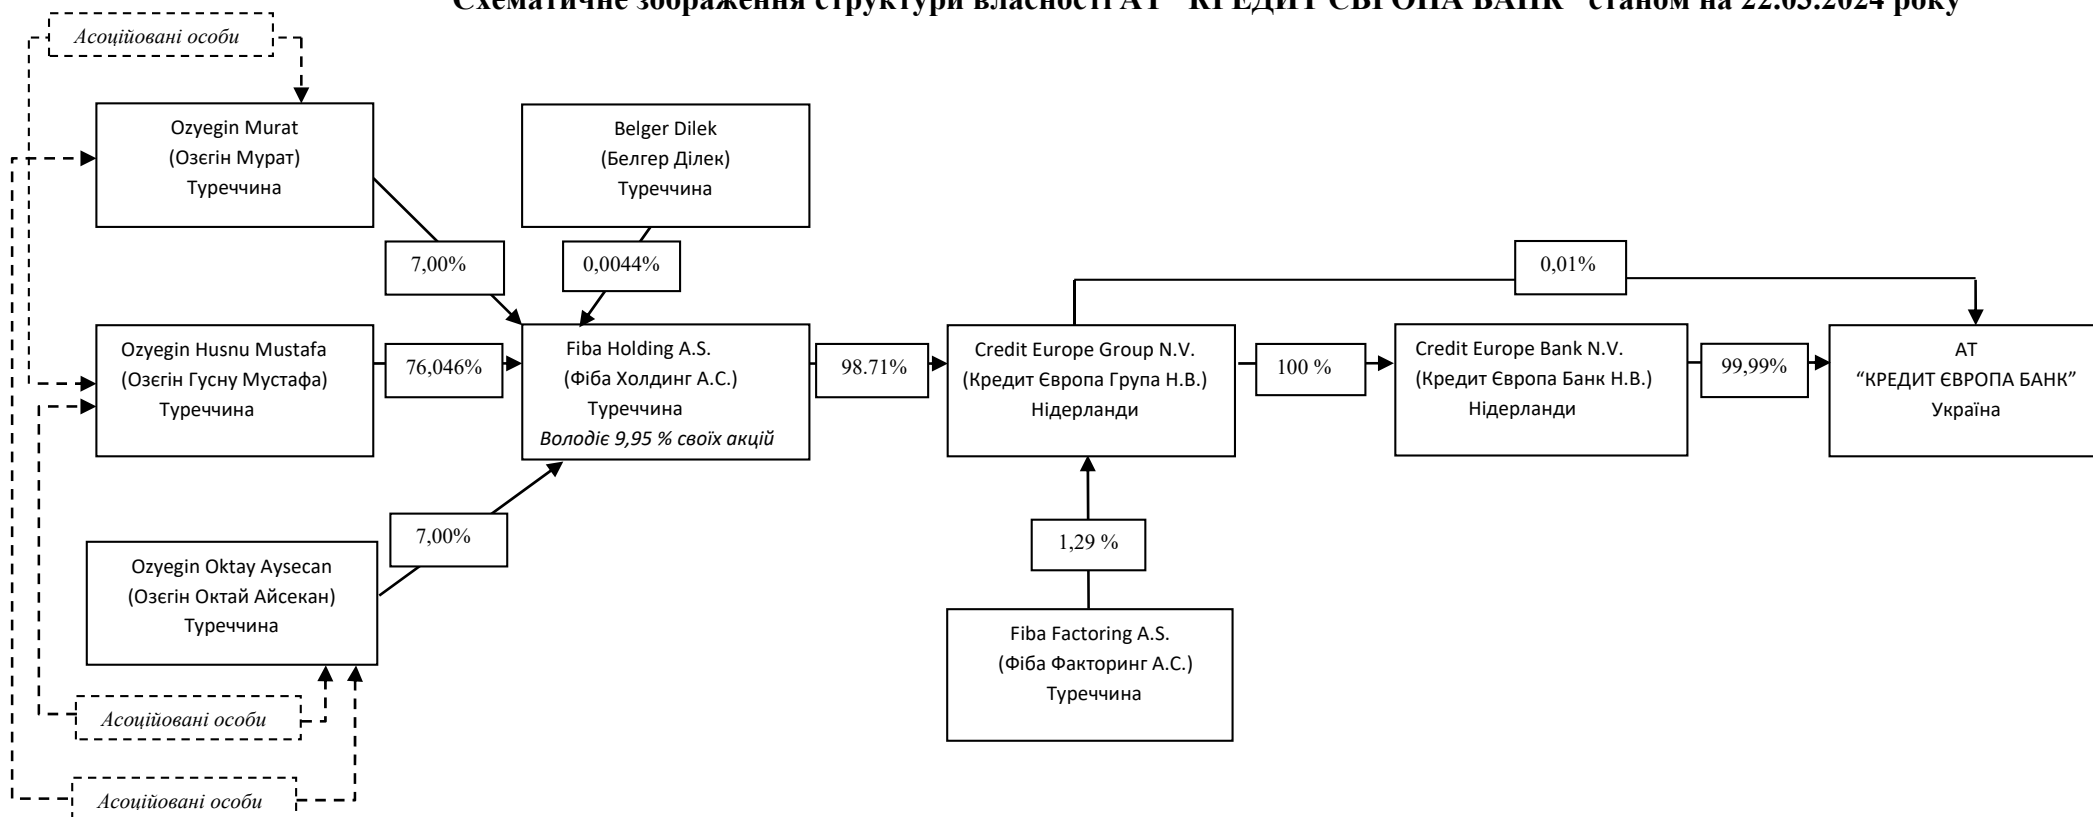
Схематичне зображення структури власності АТ "КРЕДИТ ЄВРОПА БАНК" станом на 22.05.2024 року

Асоційовані особи

Ozyegin Murat
(Озєгін Мурат)
Туреччина

Belger Dilek
(Белгер Ділек)
Туреччина

7,00%

0,0044%

0,01%

Ozyegin Husnu Mustafa
(Озєгін Гусну Мустафа)
Туреччина

76,046%

Fiba Holding A.S.
(Фіба Холдинг А.С.)
Туреччина
Володіє 9,95 % своїх акцій

98.71%

Credit Europe Group N.V.
(Кредит Європа Група Н.В.)
Нідерланди

100 %

Credit Europe Bank N.V.
(Кредит Європа Банк Н.В.)
Нідерланди

99,99%

АТ
"КРЕДИТ ЄВРОПА БАНК"
Україна

7,00%

1,29 %

Ozyegin Oktay Aysecan
(Озєгін Октай Айсекан)
Туреччина

Fiba Factoring A.S.
(Фіба Факторинг А.С.)
Туреччина

Асоційовані особи

Асоційовані особи